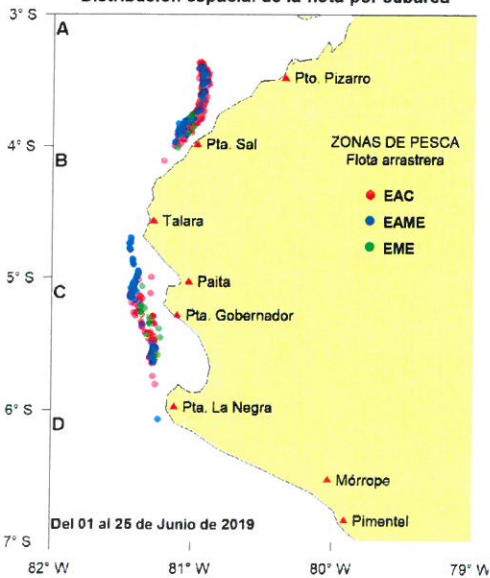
Distribución espacial de la flota por subarea

3° S
A
Pto. Pizarro
4° S
B
Pta. Sal
ZONAS DE PESCA
Flota arrastrera
EAC
EAME
EME
Talara
5° S
C
Paita
Pta. Gobernador
6° S
D
Pta. La Negra
Mórrope
Del 01 al 25 de Junio de 2019
Pimentel
7° S
82° W
81° W
80° W
79° W